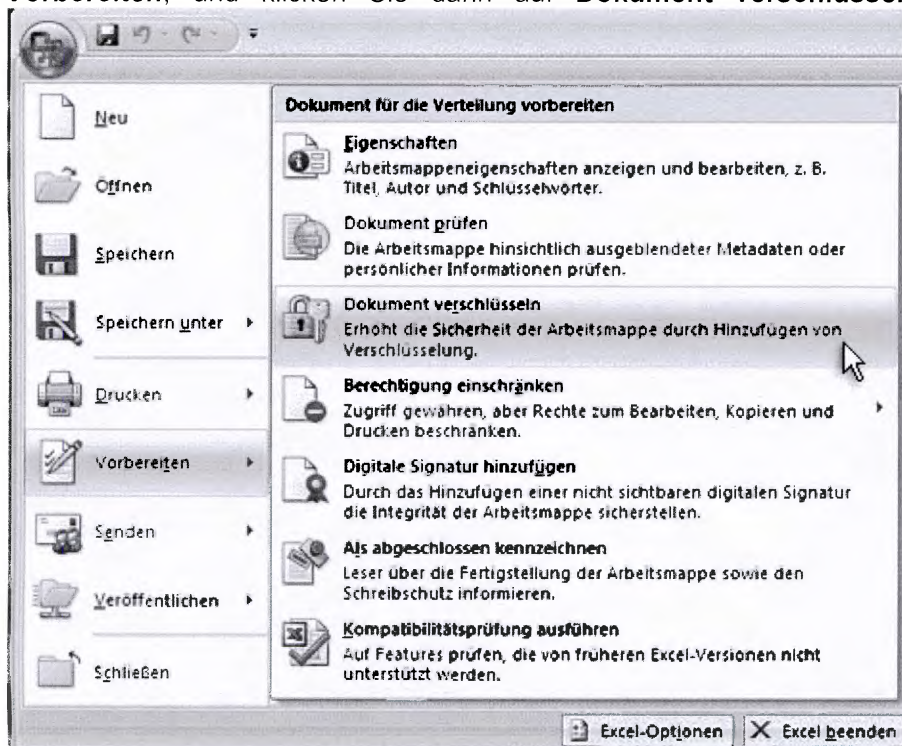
Vorbereiten, und klicken Sie dann auf Dokument verschlüsseln

Neu

Öffnen

Speichern

Speichern unter

Drucken

Vorbereiten

Senden

Veröffentlichen

Schließen

Dokument für die Verteilung vorbereiten

Eigenschaften
Arbeitsmappeneigenschaften anzeigen und bearbeiten, z. B. Titel, Autor und Schlüsselwörter.

Dokument prüfen
Die Arbeitsmappe hinsichtlich ausgeblendeter Metadaten oder persönlicher Informationen prüfen.

Dokument verschlüsseln
Erhöht die Sicherheit der Arbeitsmappe durch Hinzufügen von Verschlüsselung.

Berechtigung einschränken
Zugriff gewähren, aber Rechte zum Bearbeiten, Kopieren und Drucken beschränken.

Digitale Signatur hinzufügen
Durch das Hinzufügen einer nicht sichtbaren digitalen Signatur die Integrität der Arbeitsmappe sicherstellen.

Als abgeschlossen kennzeichnen
Leser über die Fertigstellung der Arbeitsmappe sowie den Schreibschutz informieren.

Kompatibilitätsprüfung ausführen
Auf Features prüfen, die von früheren Excel-Versionen nicht unterstützt werden.

Excel-Optionen
Excel beenden